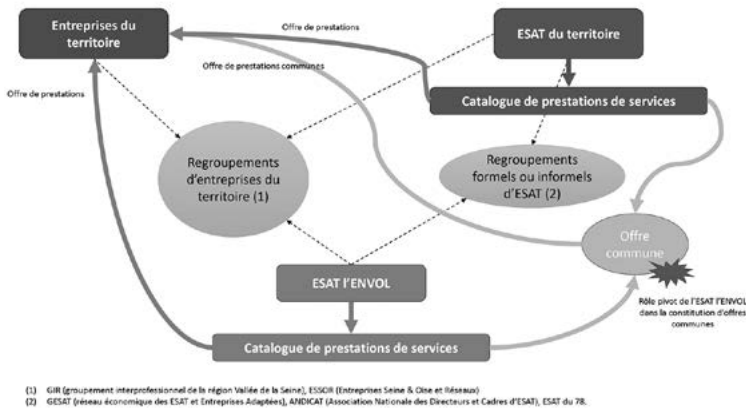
Entreprises du territoire

Offre de prestations

ESAT du territoire

Offre de prestations communes

Offre de prestations

Catalogue de prestations de services

Regroupements d'entreprises du territoire (1)

Regroupements formels ou informels d'ESAT (2)

Offre commune

ESAT l'ENVOL

Rôle pivot de l'ESAT l'ENVOL dans la constitution d'offres communes

Catalogue de prestations de services

(1) GIR (groupement interprofessionnel de la région Vallée de la Seine), ESSOR (Entreprises Seine & Oise et Réseaux)
(2) GESAT (réseau économique des ESAT et Entreprises Adaptées), ANDICAT (Association Nationale des Directeurs et Cadres d'ESAT), ESAT du 78.